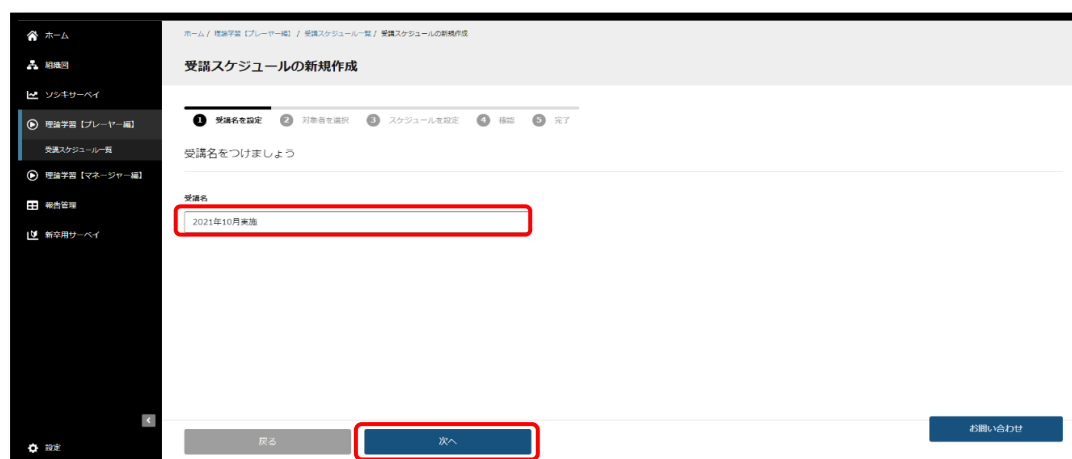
ホーム
組織図
ソシキサーベイ
理論学習【プレーヤー編】
受講スケジュール一覧
理論学習【マネージャー編】
報告管理
新卒用サーベイ
設定

ホーム / 理論学習【プレーヤー編】 / 受講スケジュール一覧 / 受講スケジュールの新規作成

受講スケジュールの新規作成

1 受講名を設定 2 対象者を選択 3 スケジュールを設定 4 確認 5 完了

受講名をつけましょう

受講名

2021年10月実施

戻る
次へ
お問い合わせ